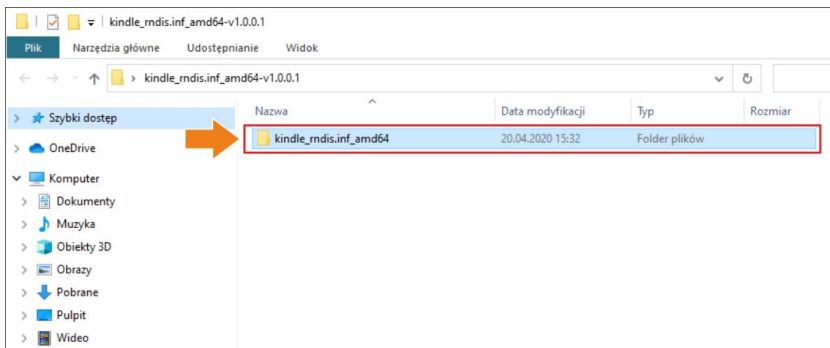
kindle_rndis.inf_amd64-v1.0.0.1

Plik Narzędzia główne Udostępnianie Widok

kindle_rndis.inf_amd64-v1.0.0.1

Szybki dostęp
OneDrive
Komputer
Dokumenty
Muzyka
Obiekty 3D
Obrazy
Pobrane
Pulpit
Wideo

| Nazwa | Data modyfikacji | Typ | Rozmiar |
|---|---|---|---|
| kindle_rndis.inf_amd64 | 20.04.2020 15:32 | Folder plików | |